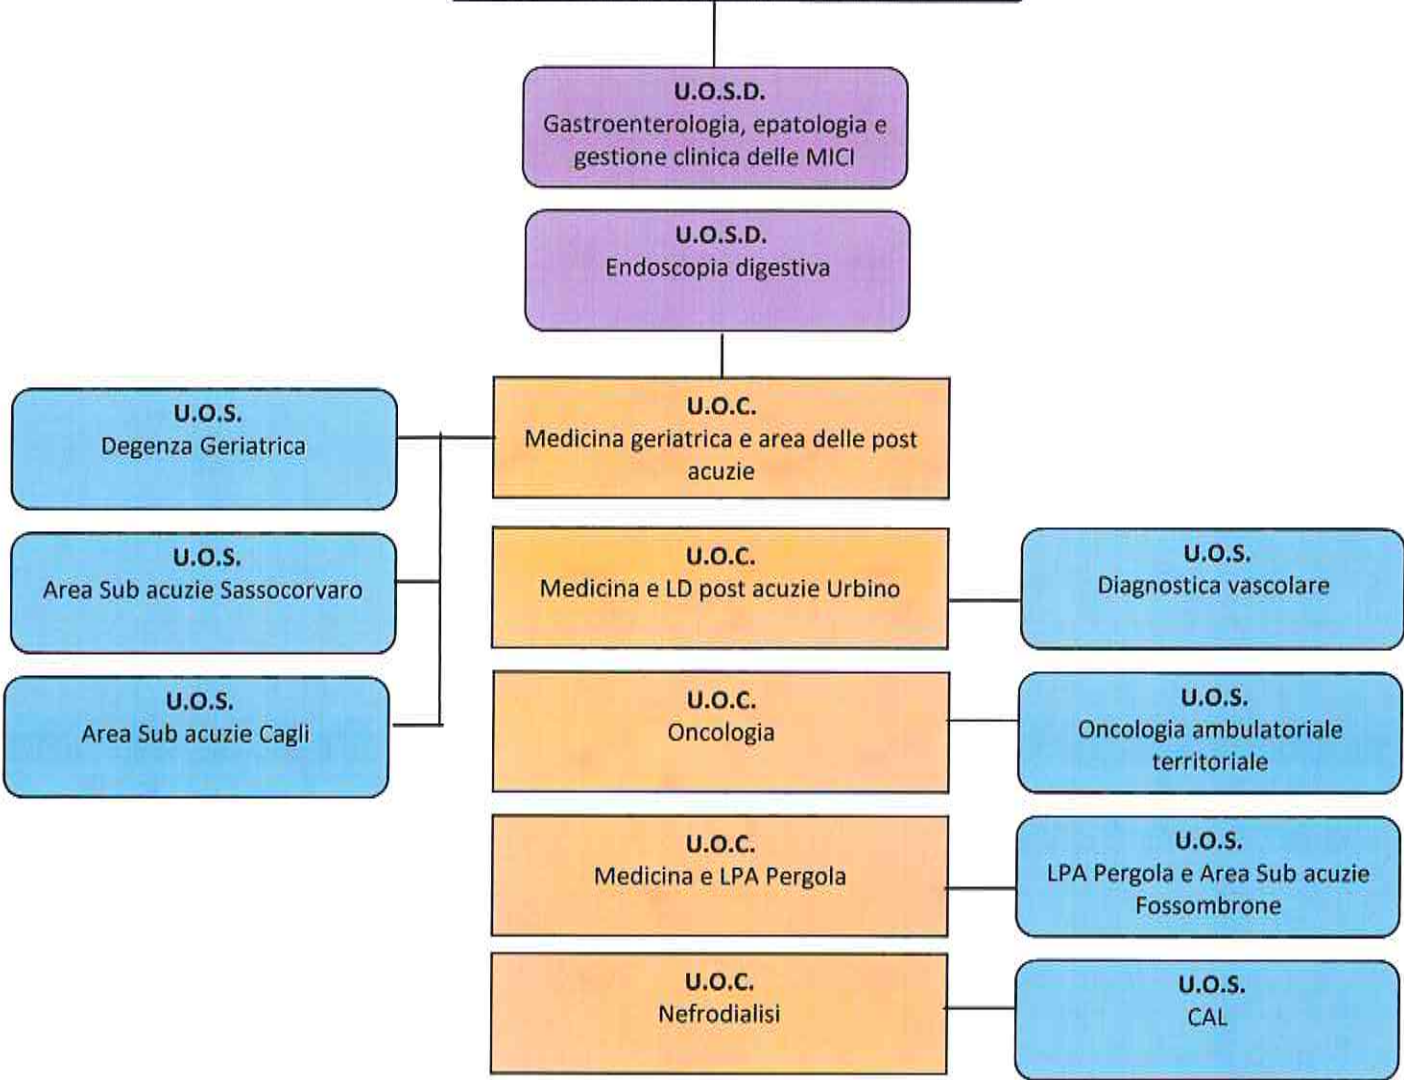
U.O.S.D.
Gastroenterologia, epatologia e gestione clinica delle MICI

U.O.S.D.
Endoscopia digestiva

U.O.S.
Degenza Geriatrica

U.O.C.
Medicina geriatrica e area delle post acuzie

U.O.S.
Area Sub acuzie Sassocorvaro

U.O.C.
Medicina e LD post acuzie Urbino

U.O.S.
Diagnostica vascolare

U.O.S.
Area Sub acuzie Cagli

U.O.C.
Oncologia

U.O.S.
Oncologia ambulatoriale territoriale

U.O.C.
Medicina e LPA Pergola

U.O.S.
LPA Pergola e Area Sub acuzie Fossombrone

U.O.C.
Nefrodialisi

U.O.S.
CAL